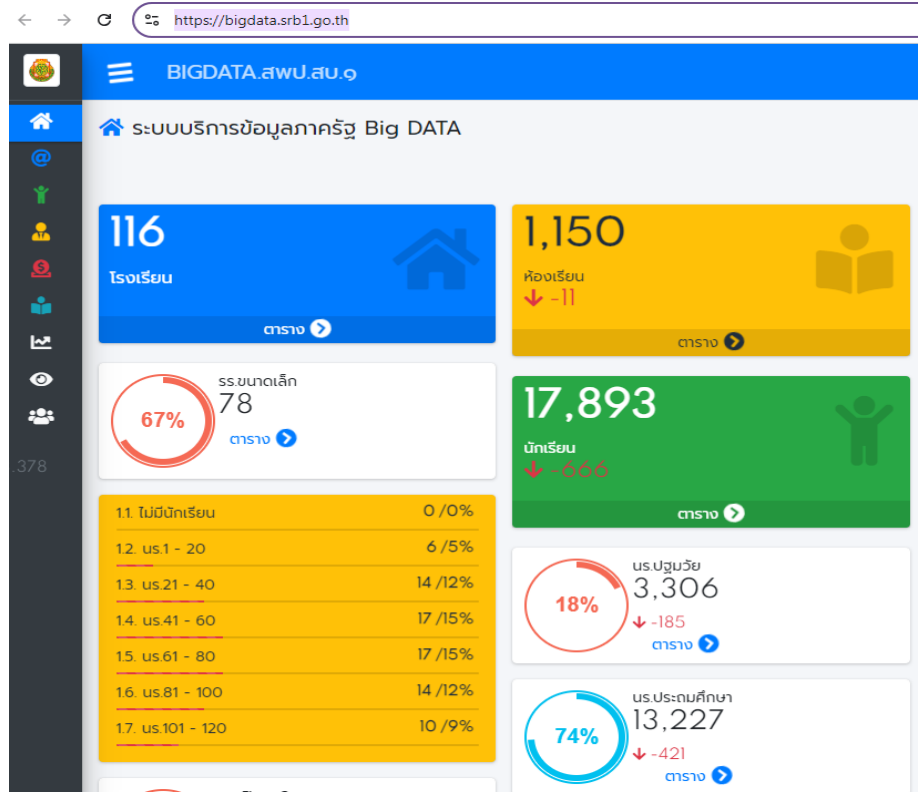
https://bigdata.srb1.go.th

BIGDATA.สพป.สบ.๑

.378

ระบบบริการข้อมูลภาครัฐ Big DATA

116
โรงเรียน
ตาราง

1,150
ห้องเรียน
-11
ตาราง

67%
รร.ขนาดเล็ก
78
ตาราง

17,893
นักเรียน
-666
ตาราง

| | |
|---|---|
| 1.1. ไม่มีนักเรียน | 0 /0% |
| 1.2. นร.1 - 20 | 6 /5% |
| 1.3. นร.21 - 40 | 14 /12% |
| 1.4. นร.41 - 60 | 17 /15% |
| 1.5. นร.61 - 80 | 17 /15% |
| 1.6. นร.81 - 100 | 14 /12% |
| 1.7. นร.101 - 120 | 10 /9% |

18%
นร.ปฐมวัย
3,306
-185
ตาราง

74%
นร.ประถมศึกษา
13,227
-421
ตาราง